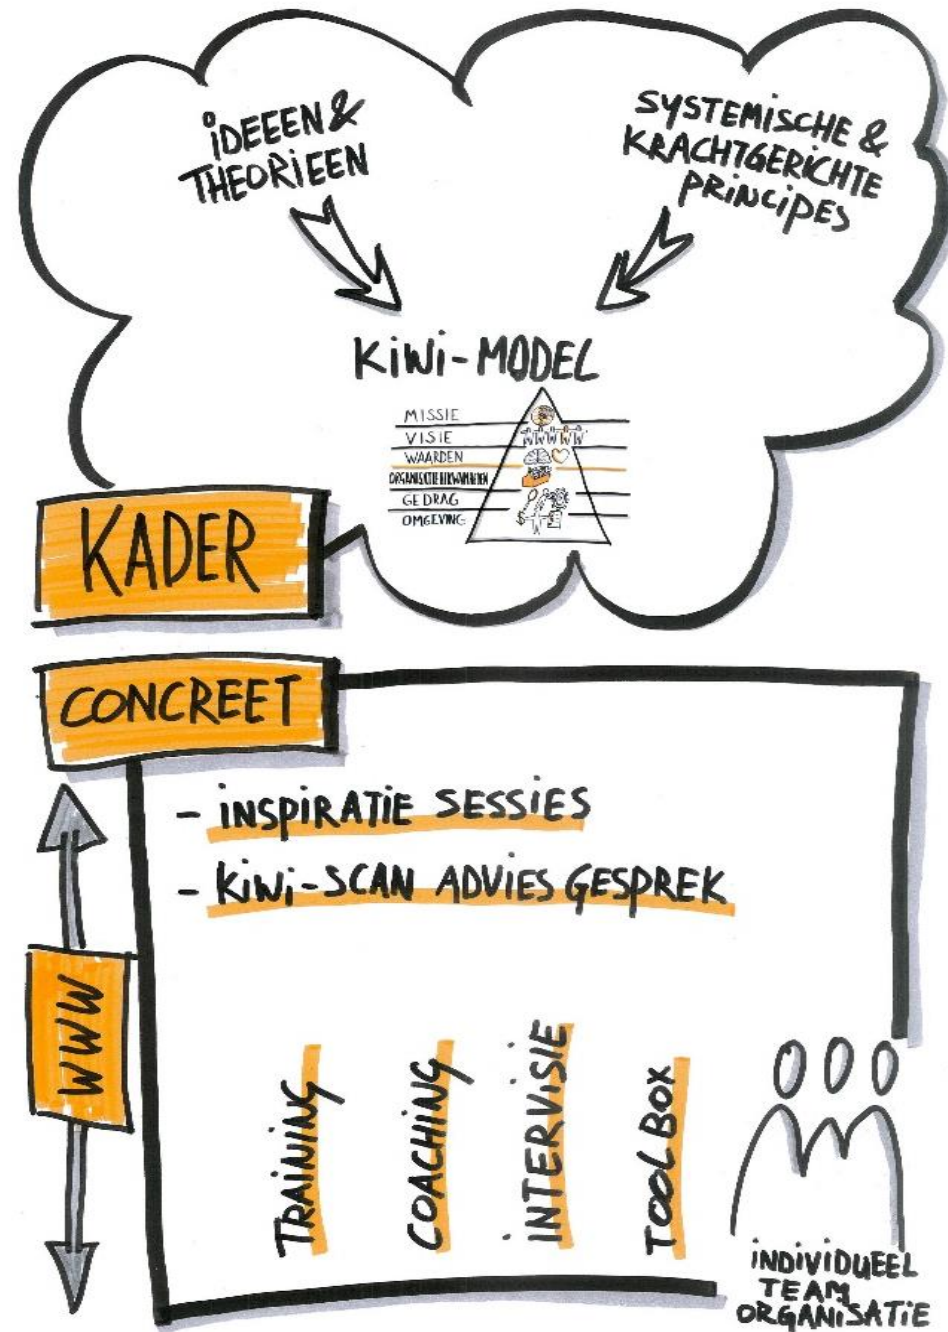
IDEEEN & THEORIEEN

SYSTEMISCHE & KRACHTGERICHTE PRINCIPES

KIWI-MODEL

MISSIE
VISIE
WAARDEN
ORGANISATIE KENMERKEN
GEDRAG
OMGEVING

KADER

CONCREET

- INSPIRATIE SESSIES
- KIWI-SCAN ADVIES GESPREK

WWW

TRAINING
COACHING
INTERVISIE
TOOLBOX

INDIVIDUEEL
TEAM
ORGANISATIE